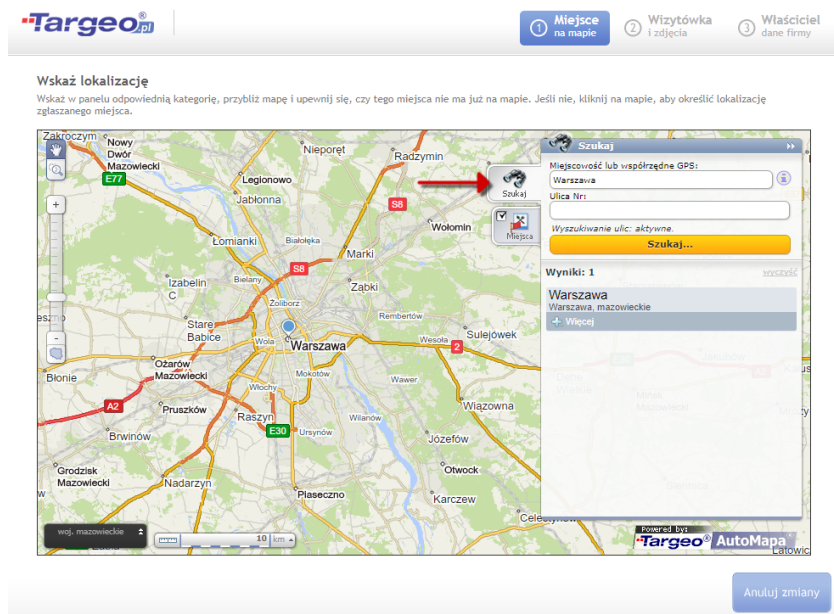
Targeo.pl

1 Miejsce na mapie
2 Wizytówka i zdjęcia
3 Właściciel dane firmy

Wskaż lokalizację

Wskaż w panelu odpowiednią kategorię, przybliż mapę i upewnij się, czy tego miejsca nie ma już na mapie. Jeśli nie, kliknij na mapie, aby określić lokalizację zgłaszanego miejsca.

Zakroczym
Nowy Dwór Mazowiecki
E77
Nieporęt
Radzymin
Legionowo
Jabłonna
S8
Wołomin
Łomianki
Białołęka
Marki
S8
Izabelin C
Bielany
Ząbki
Żoliborz
Rembertów
Stare Babice
Wola
Warszawa
Wesoła
2
Sulejówek
Ożarów Mazowiecki
Mokotów
Wawer
Błonie
Włochy
A2
Pruszków
Raszyn
Wilanów
Wiązowna
Brwinów
E30
Ursynów
Józefów
Grodzisk Mazowiecki
Nadarzyn
Otwock
Piaseczno
Karczew
Celestynów
woj. mazowieckie
10 km

Szukaj
Miejsca

Szukaj
Miejscowość lub współrzędne GPS:
Warszawa
Ulica Nr:
Wyszukiwanie ulic: aktywne.
Szukaj...
Wyniki: 1
wyczyść
Warszawa
Warszawa, mazowieckie
Więcej

Powered by:
Targeo AutoMapa
Latowicz

Anuluj zmiany